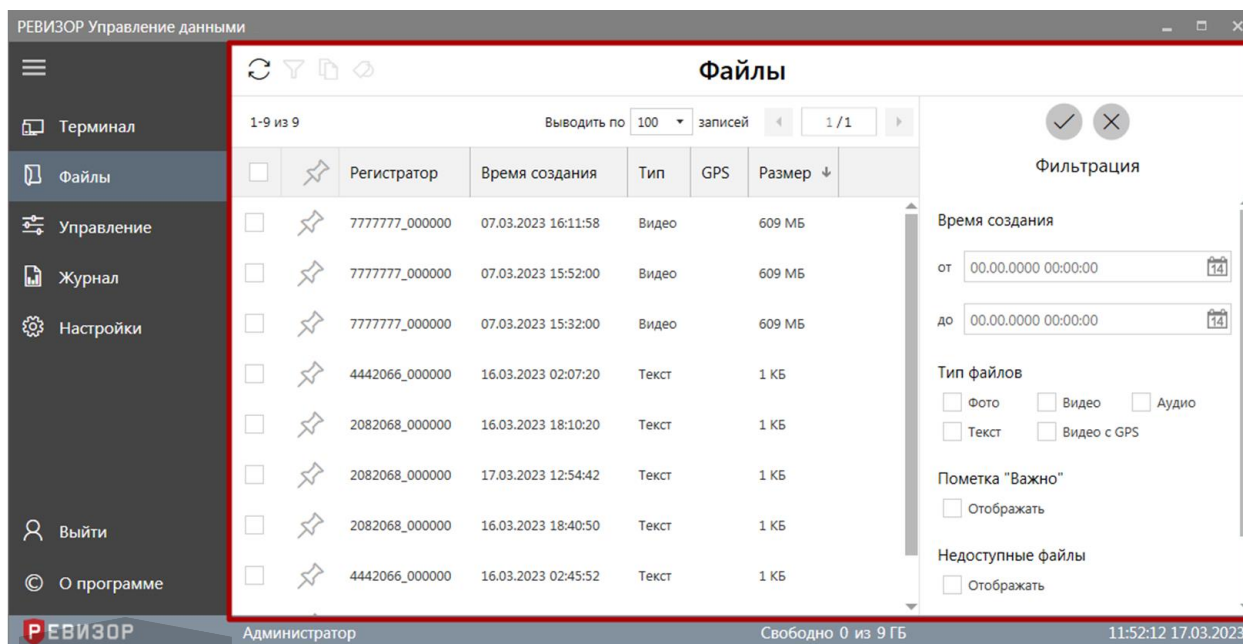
РЕВИЗОР Управление данными

Терминал
Файлы
Управление
Журнал
Настройки

Файлы

1-9 из 9 Выводить по 100 записей 1/1

| | | Регистратор | Время создания | Тип | GPS | Размер |
|---|---|---|---|---|---|---|
| | | 7777777_000000 | 07.03.2023 16:11:58 | Видео | | 609 МБ |
| | | 7777777_000000 | 07.03.2023 15:52:00 | Видео | | 609 МБ |
| | | 7777777_000000 | 07.03.2023 15:32:00 | Видео | | 609 МБ |
| | | 4442066_000000 | 16.03.2023 02:07:20 | Текст | | 1 КБ |
| | | 2082068_000000 | 16.03.2023 18:10:20 | Текст | | 1 КБ |
| | | 2082068_000000 | 17.03.2023 12:54:42 | Текст | | 1 КБ |
| | | 2082068_000000 | 16.03.2023 18:40:50 | Текст | | 1 КБ |
| | | 4442066_000000 | 16.03.2023 02:45:52 | Текст | | 1 КБ |

Фильтрация

Время создания
от 00.00.0000 00:00:00 14
до 00.00.0000 00:00:00 14

Тип файлов
Фото Видео Аудио
Текст Видео с GPS

Пометка "Важно"
Отображать

Недоступные файлы
Отображать

Выйти
О программе

РЕВИЗОР Администратор Свободно 0 из 9 ГБ 11:52:12 17.03.2023